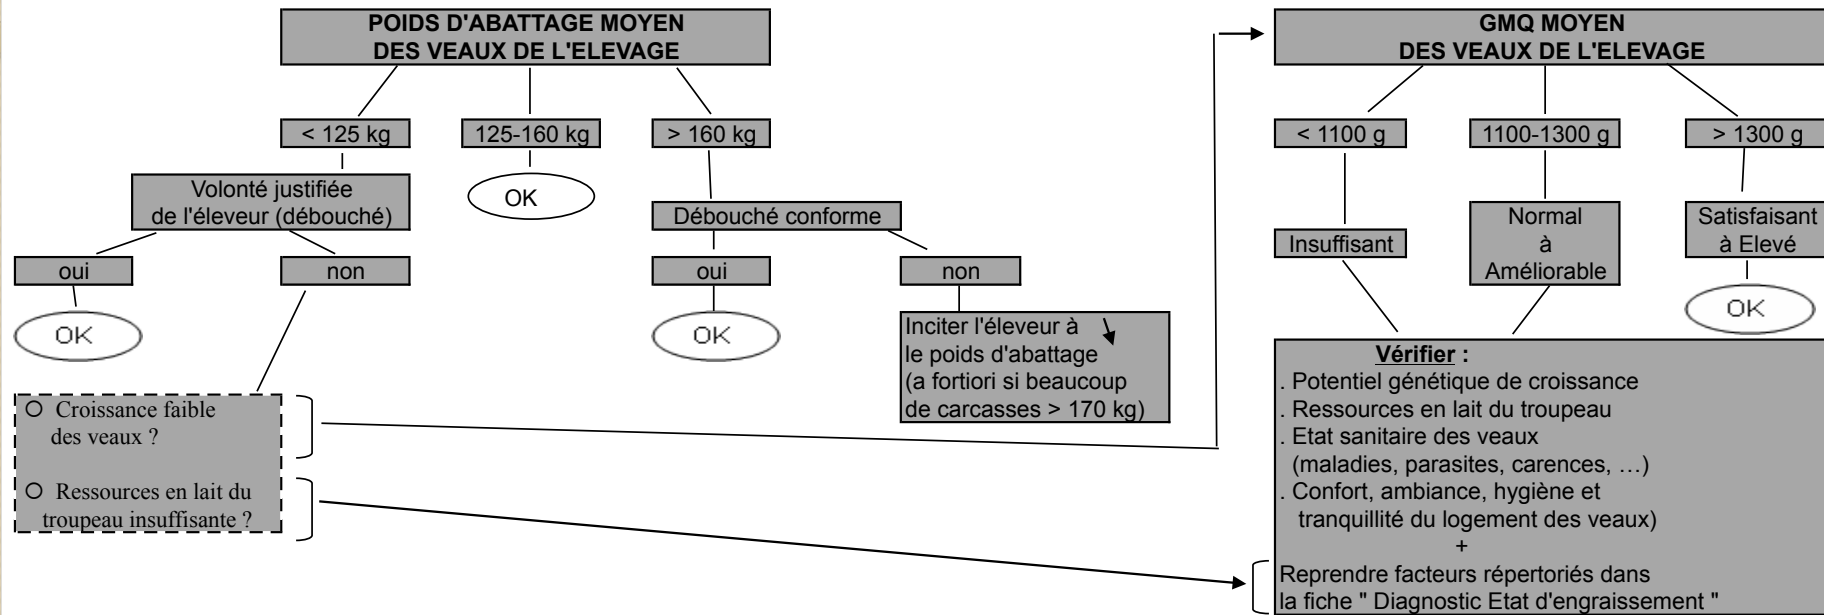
POIDS D'ABATTAGE MOYEN
DES VEAUX DE L'ELEVAGE

< 125 kg

125-160 kg

> 160 kg

Volonté justifiée de l'éleveur (débouché)

OK

Débouché conforme

oui

non

oui

non

OK

OK

Inciter l'éleveur à ↓ le poids d'abattage (a fortiori si beaucoup de carcasses > 170 kg)

Croissance faible des veaux ?

Ressources en lait du troupeau insuffisante ?

GMQ MOYEN
DES VEAUX DE L'ELEVAGE

< 1100 g

1100-1300 g

> 1300 g

Insuffisant

Normal à Améliorable

Satisfaisant à Elevé

OK

Vérifier :
. Potentiel génétique de croissance
. Ressources en lait du troupeau
. Etat sanitaire des veaux (maladies, parasites, carences, …)
. Confort, ambiance, hygiène et tranquillité du logement des veaux)
+
Reprendre facteurs répertoriés dans la fiche " Diagnostic Etat d'engraissement "